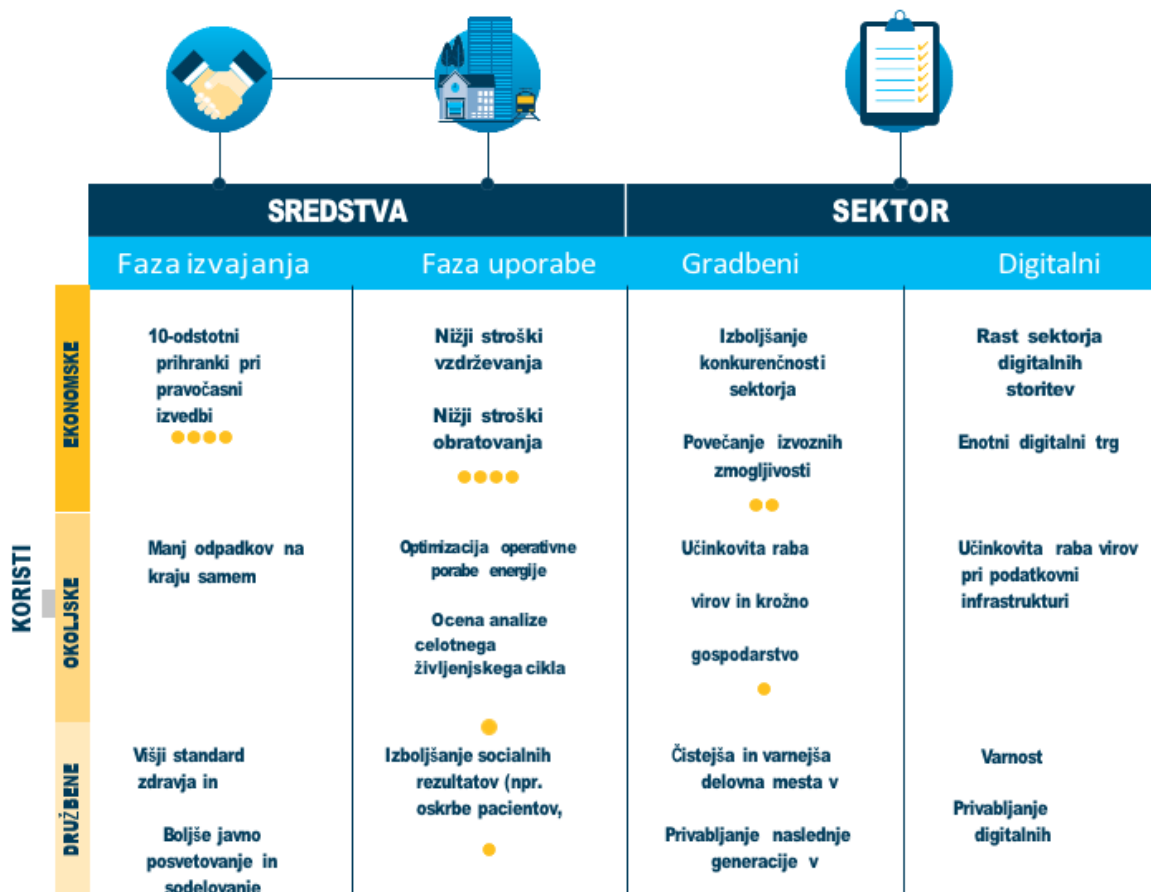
SREDSTVA

SEKTOR

Faza izvajanja

Faza uporabe

Gradbeni

Digitalni

KORISTI

EKONOMSKE

10-odstotni prihranki pri pravočasni izvedbi

Nižji stroški vzdrževanja

Nižji stroški obratovanja

Izboljšanje konkurenčnosti sektorja

Povečanje izvoznih zmogljivosti

Rast sektorja digitalnih storitev

Enotni digitalni trg

OKOLJSKE

Manj odpadkov na kraju samem

Optimizacija operativne porabe energije

Ocena analize celotnega življenjskega cikla

Učinkovita raba

virov in krožno

gospodarstvo

Učinkovita raba virov pri podatkovni infrastrukturi

DRUŽBENE

Višji standard zdravja in

Boljše javno posvetovanje in sodelovanje

Izboljšanje socialnih rezultatov (npr. oskrbe pacientov,

Čistejša in varnejša delovna mesta v

Privabljanje naslednje generacije v

Varnost

Privabljanje digitalnih